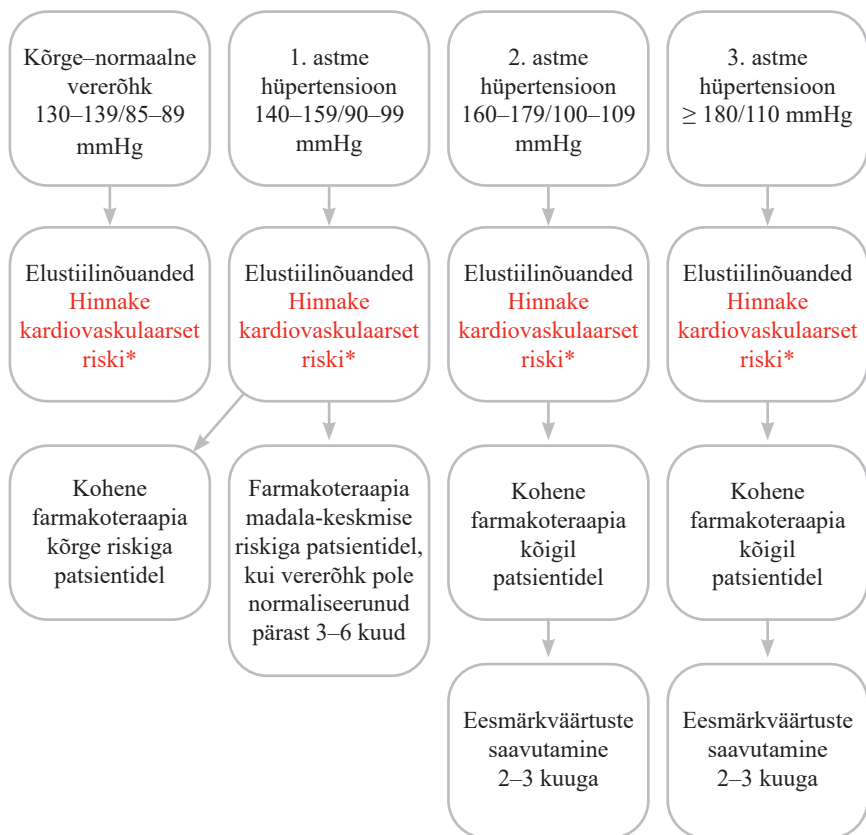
Kõrge–normaalne vererõhk 130–139/85–89 mmHg

1. astme hüpertensioon 140–159/90–99 mmHg

2. astme hüpertensioon 160–179/100–109 mmHg

3. astme hüpertensioon ≥ 180/110 mmHg

Elustiilinõuanded Hinnake kardiovaskulaarset riski*

Elustiilinõuanded Hinnake kardiovaskulaarset riski*

Elustiilinõuanded Hinnake kardiovaskulaarset riski*

Elustiilinõuanded Hinnake kardiovaskulaarset riski*

Kohene farmakoteraapia kõrge riskiga patsientidel

Farmakoteraapia madala-keskmise riskiga patsientidel, kui vererõhk pole normaliseerunud pärast 3–6 kuud

Kohene farmakoteraapia kõigil patsientidel

Kohene farmakoteraapia kõigil patsientidel

Eesmärkväärtuste saavutamine 2–3 kuuga

Eesmärkväärtuste saavutamine 2–3 kuuga